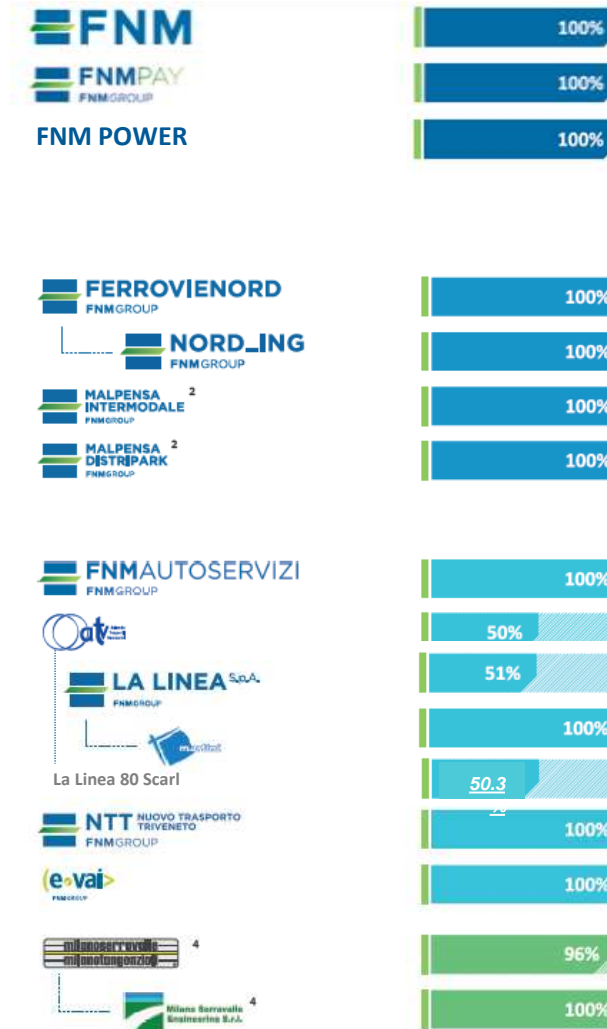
FNM
100%
FNMPAY
FNMGROUP
100%
FNM POWER
100%

FERROVIENORD
FNMGROUP
100%
NORD_ING
FNMGROUP
100%
MALPENSA INTERMODALE
FNMGROUP
2
100%
MALPENSA DISTRIPARK
FNMGROUP
2
100%

FNMAUTOSERVIZI
FNMGROUP
100%
atv
50%
LA LINEA S.p.A.
FNMGROUP
51%
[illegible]
100%
La Linea 80 Scarl
50.3 %
NTT NUOVO TRASPORTO TRIVENETO
FNMGROUP
100%
(e-vai>
FNMGROUP
100%
milanoserravalle milanotangenziali
4
96%
Milano Serravalle Engineering S.r.l.
4
100%